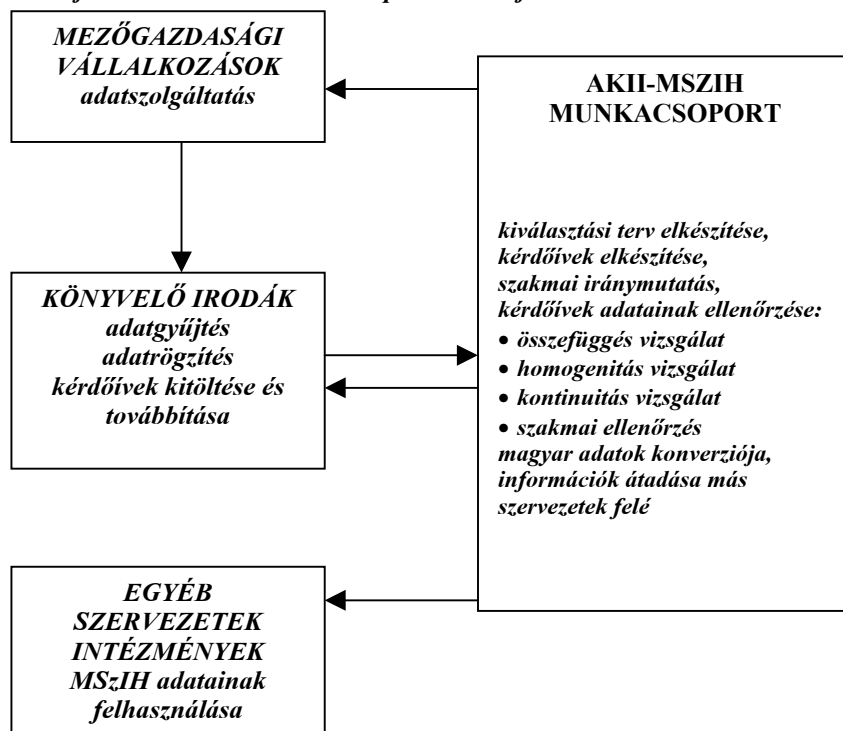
MEZŐGAZDASÁGI VÁLLALKOZÁSOK
adatszolgáltatás

AKII-MSZIH MUNKACSOPORT

kiválasztási terv elkészítése, kérdőívek elkészítése, szakmai iránymutatás, kérdőívek adatainak ellenőrzése:
• összefüggés vizsgálat
• homogenitás vizsgálat
• kontinuitás vizsgálat
• szakmai ellenőrzés
magyar adatok konverziója, információk átadása más szervezetek felé

KÖNYVELŐ IRODÁK
adatgyűjtés
adatrögzítés
kérdőívek kitöltése és továbbítása

EGYÉB SZERVEZETEK INTÉZMÉNYEK
MSzIH adatainak felhasználása